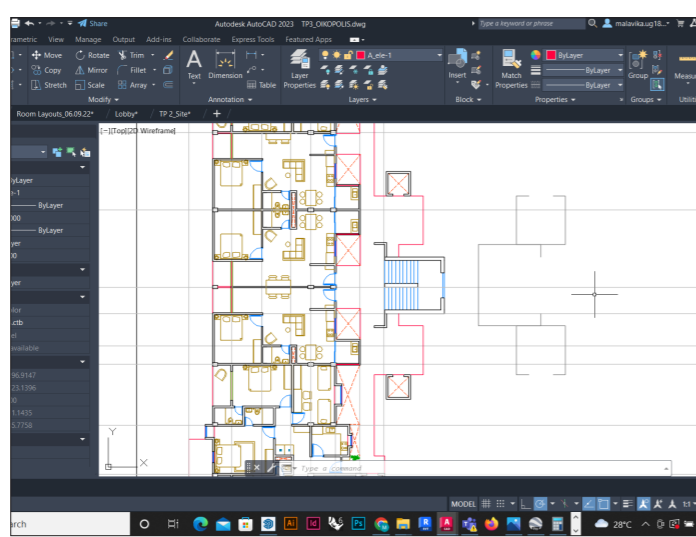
Share

Autodesk AutoCAD 2023 TP3_OIKOPOLIS.dwg

Type a keyword or phrase

malavika.ug18...

arametric View Manage Output Add-ins Collaborate Express Tools Featured Apps

Move Rotate Trim

Copy Mirror Fillet

Stretch Scale Array

Modify

Text Dimension

Table

Annotation

Layer Properties

A_ele-1

Layers

Insert

Block

Match Properties

ByLayer

ByLayer

ByLayer

Properties

Group

Groups

Measure

Utilit

Room Layouts_06.09.22* Lobby* TP 2_Site*

[−][Top][2D Wireframe]

ByLayer

-1

ByLayer

000

ByLayer

yer

00

yer

lor

.ctb

el

vailable

96.9147

23.1396

0

1.1435

5.7758

Y

X

Type a command

MODEL

arch

28°C